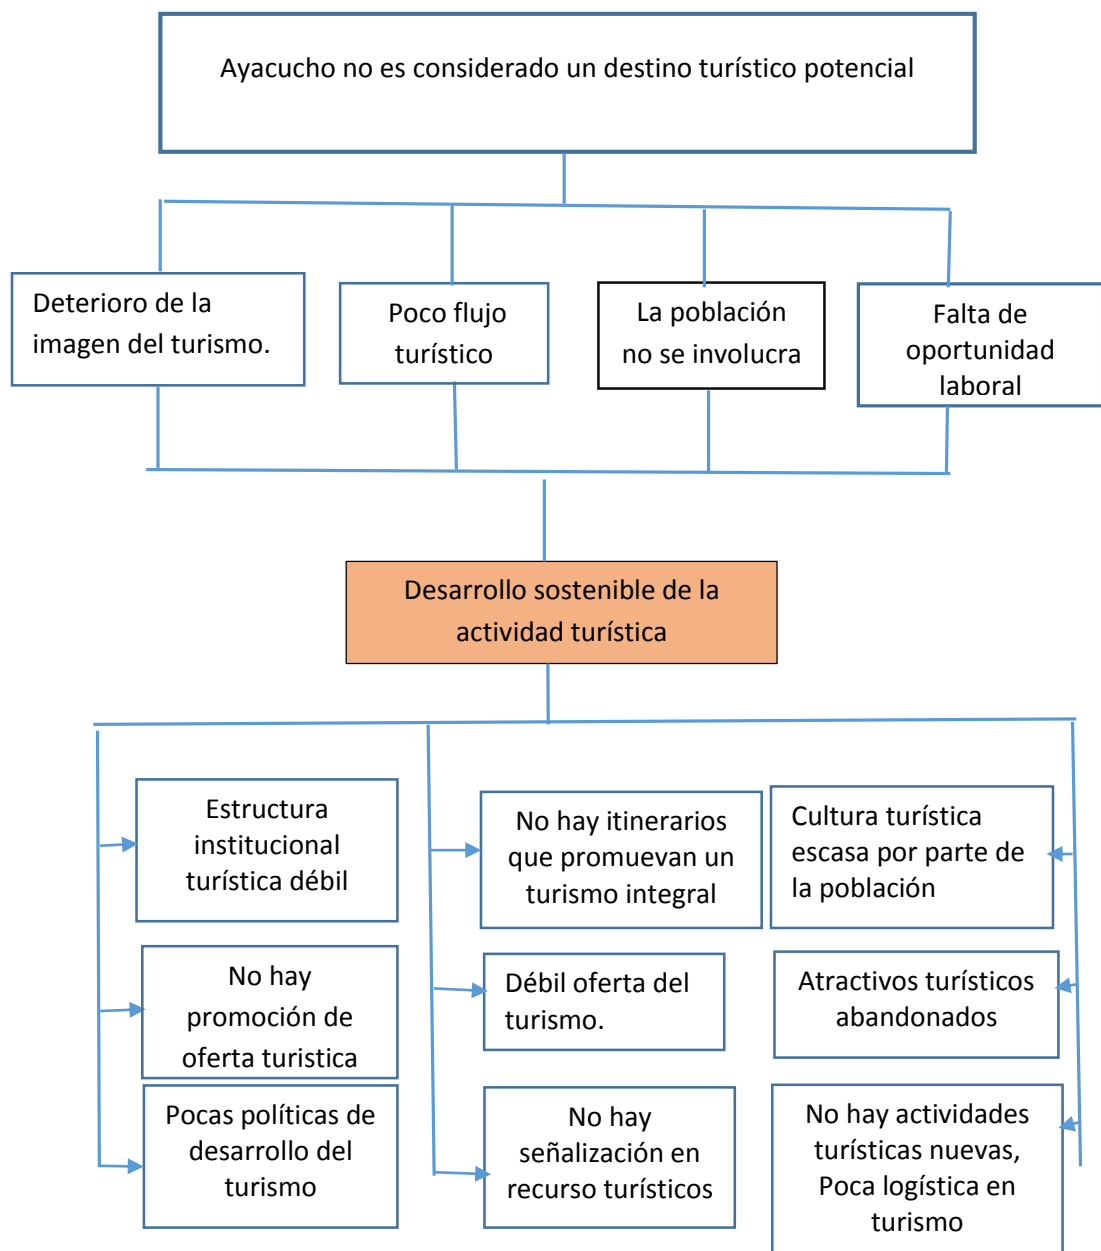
Ayacucho no es considerado un destino turístico potencial

Deterioro de la imagen del turismo.

Poco flujo turístico

La población no se involucra

Falta de oportunidad laboral

Desarrollo sostenible de la actividad turística

Estructura institucional turística débil

No hay promoción de oferta turistica

Pocas políticas de desarrollo del turismo

No hay itinerarios que promuevan un turismo integral

Débil oferta del turismo.

No hay señalización en recurso turísticos

Cultura turística escasa por parte de la población

Atractivos turísticos abandonados

No hay actividades turísticas nuevas, Poca logística en turismo